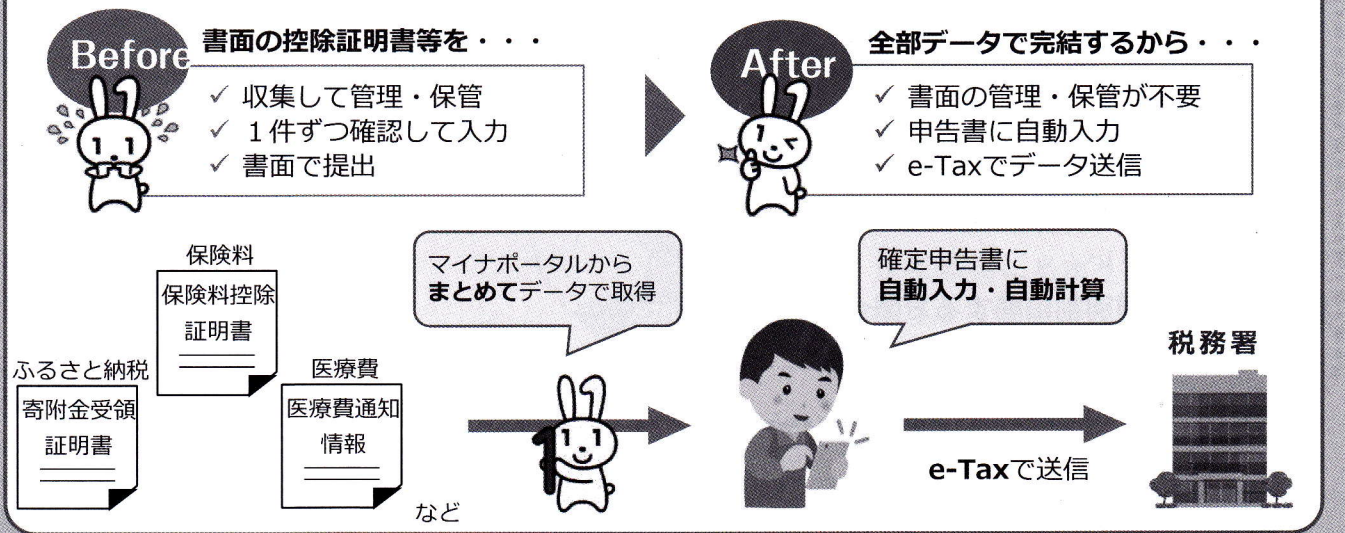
Before 書面の控除証明書等を・・・

✓ 収集して管理・保管
✓ １件ずつ確認して入力
✓ 書面で提出

After 全部データで完結するから・・・

✓ 書面の管理・保管が不要
✓ 申告書に自動入力
✓ e-Taxでデータ送信

保険料
保険料控除証明書

ふるさと納税
寄附金受領証明書

医療費
医療費通知情報

など

マイナポータルから**まとめて**データで取得

確定申告書に**自動入力・自動計算**

税務署

e-Taxで送信